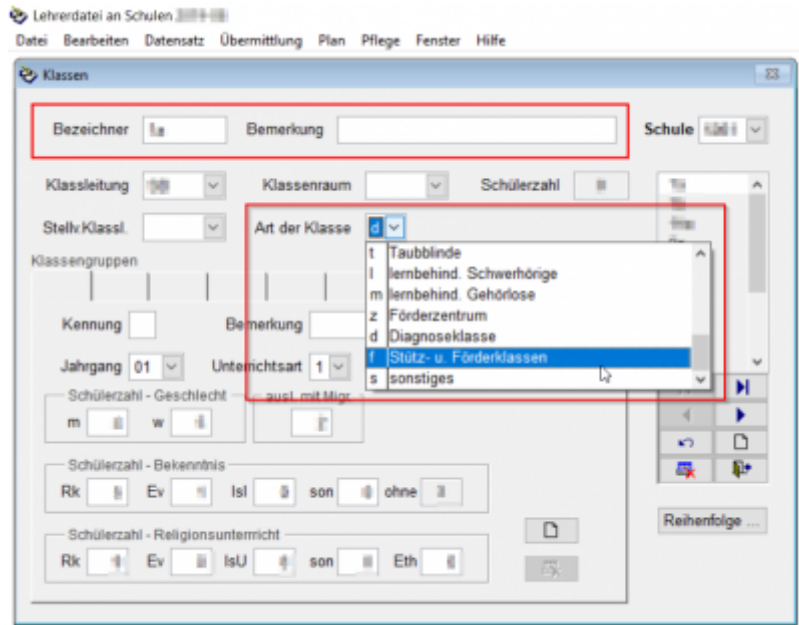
Lehrerdatei an Schulen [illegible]
Datei Bearbeiten Datensatz Übermittlung Plan Pflege Fenster Hilfe

Klassen

Bezeichner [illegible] Bemerkung

Schule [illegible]

Klassleitung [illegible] Klassenraum Schülerzahl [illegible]

Stellv.Klassl. Art der Klasse d

Klassengruppen

| | |
|---|---|
| t | Taubblinde |
| l | lernbehind. Schwerhörige |
| m | lernbehind. Gehörlose |
| z | Förderzentrum |
| d | Diagnoseklasse |
| f | Stütz- u. Förderklassen |
| s | sonstiges |

Kennung Bemerkung

Jahrgang 01 Unterrichtsart 1

Schülerzahl - Geschlecht
m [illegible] w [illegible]

ausl. mit Migr.

Schülerzahl - Bekenntnis
Rk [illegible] Ev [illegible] Isl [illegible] son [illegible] ohne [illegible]

Schülerzahl - Religionsunterricht
Rk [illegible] Ev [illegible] IsU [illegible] son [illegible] Eth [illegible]

Reihenfolge ...